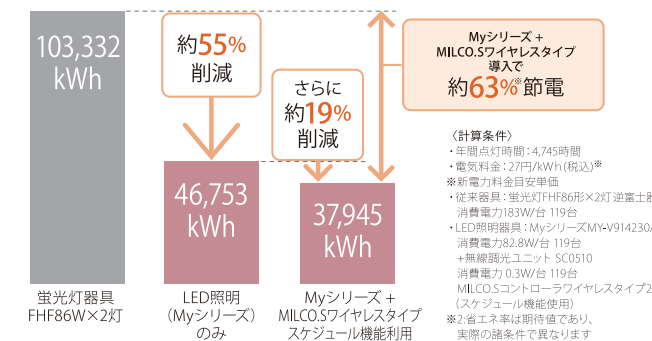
103,332 kWh

約55%削減

さらに約19%削減

Myシリーズ＋MILCO.Sワイヤレスタイプ導入で約63%※節電

46,753 kWh

37,945 kWh

蛍光灯器具 FHF86W×2灯

LED照明（Myシリーズ）のみ

Myシリーズ＋MILCO.Sワイヤレスタイプスケジュール機能利用

〈計算条件〉
・年間点灯時間：4,745時間
・電気料金：27円/kWh(税込)※
※新電力料金目安単価
・従来器具：蛍光灯FHF86形×2灯 逆富士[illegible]
消費電力183W/台 119台
・LED照明器具：MyシリーズMY-V914230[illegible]
消費電力82.8W/台 119台
＋無線調光ユニット SC0510
消費電力 0.3W/台 119台
MILCO.Sコントローラワイヤレスタイプ2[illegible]
（スケジュール機能使用）
※2:省エネ率は期待値であり、実際の諸条件で異なります